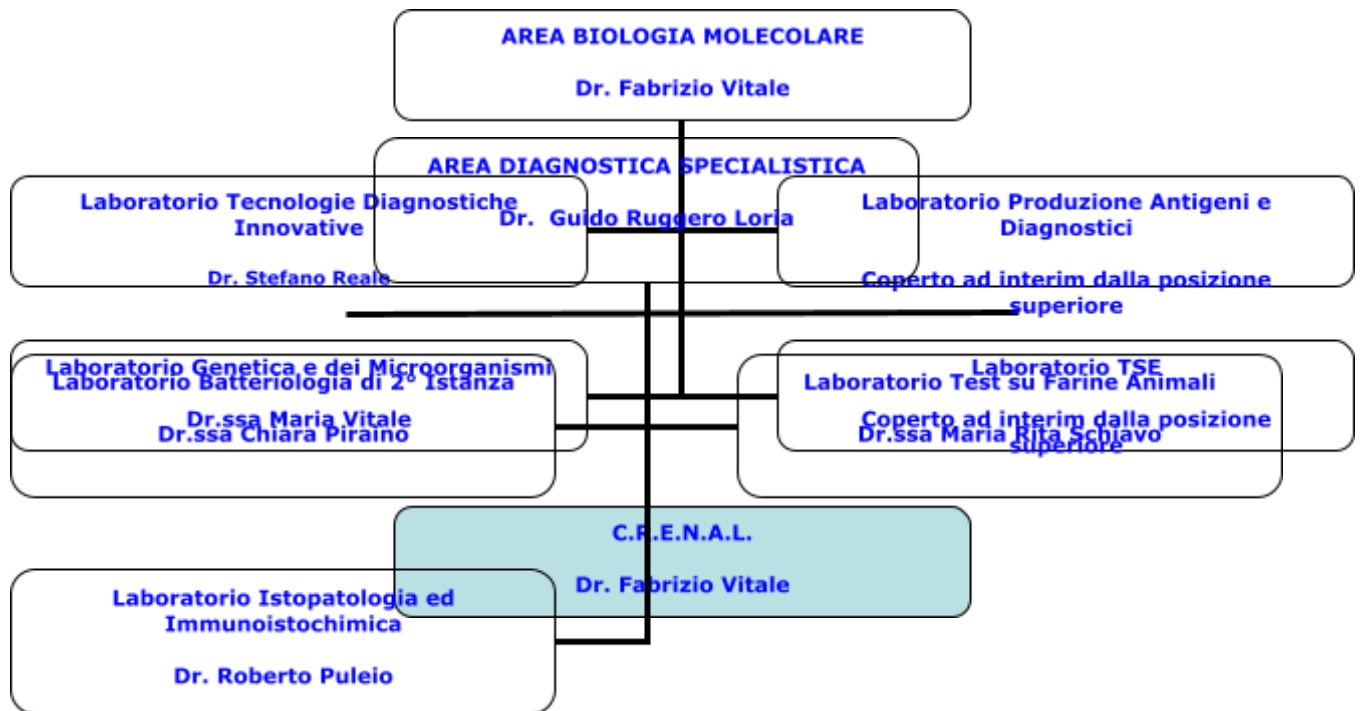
AREA BIOLOGIA MOLECOLARE

Dr. Fabrizio Vitale

AREA DIAGNOSTICA SPECIALISTICA

Dr. Guido Ruggero Loria

Laboratorio Tecnologie Diagnostiche Innovative

Dr. Stefano Reale

Laboratorio Produzione Antigeni e Diagnostici

Coperto ad interim dalla posizione superiore

Laboratorio Genetica e dei Microorganismi

Dr.ssa Maria Vitale

Laboratorio Batteriologia di 2° Istanza

Dr.ssa Chiara Piraino

Laboratorio TSE

Coperto ad interim dalla posizione superiore

Laboratorio Test su Farine Animali

Dr.ssa Maria Rita Schiavo

C.R.E.N.A.L.

Dr. Fabrizio Vitale

Laboratorio Istopatologia ed Immunoistochimica

Dr. Roberto Puleio